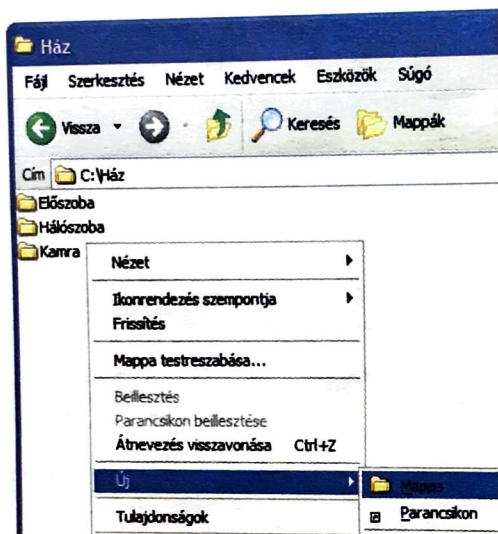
Ház

Fájl Szerkesztés Nézet Kedvencek Eszközök Súgó

Vissza Keresés Mappák

Cím C:\Ház

Előszoba
Hálószoba
Kamra

Nézet

Ikonrendezés szempontja
Frissítés

Mappa testreszabása...

Beillesztés
Parancsikon beillesztése
Átnevezés visszavonása Ctrl+Z

Új

Tulajdonságok

Mappa
Parancsikon